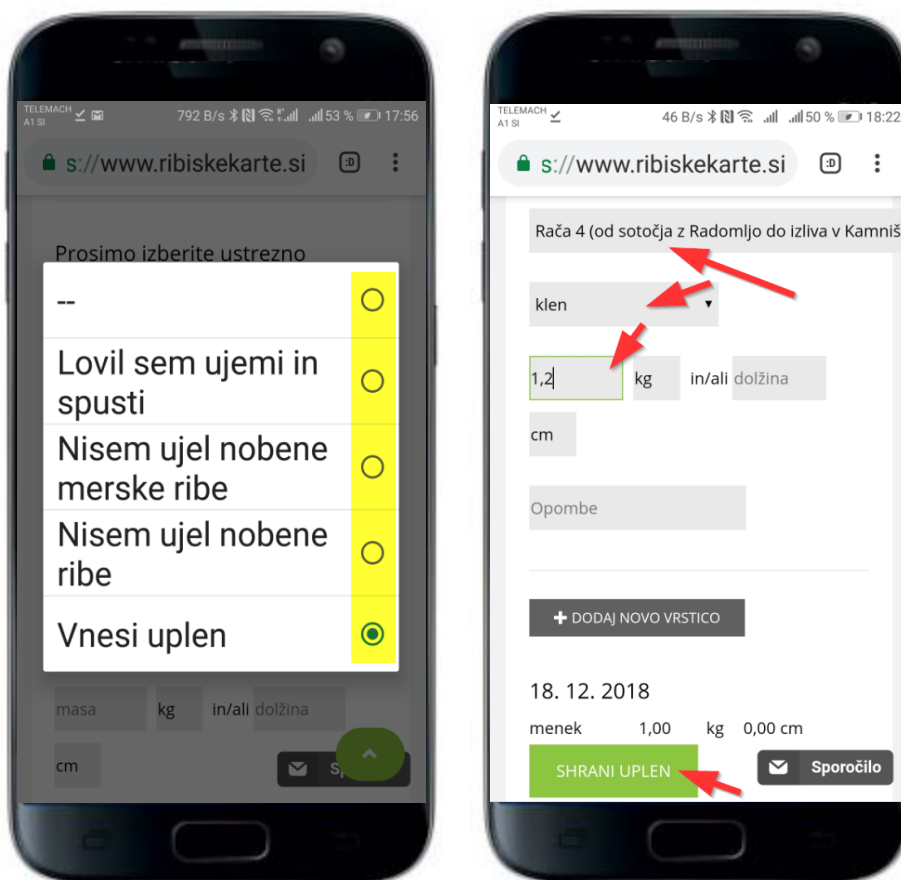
TELEMACH A1 SI 792 B/s 53 % 17:56

s://www.ribiskekarte.si :D

Prosimo izberite ustrezno

--

Lovil sem ujemi in spusti

Nisem ujel nobene merske ribe

Nisem ujel nobene ribe

Vnesi uplen

masa kg in/ali dolžina

cm

Sp

TELEMACH A1 SI 46 B/s 50 % 18:22

s://www.ribiskekarte.si :D

Rača 4 (od sotočja z Radomljo do izliva v Kamniš

klen

1,2 kg in/ali dolžina

cm

Opombe

DODAJ NOVO VRSTICO

18. 12. 2018

menek 1,00 kg 0,00 cm

SHRANI UPLEN

Sporočilo